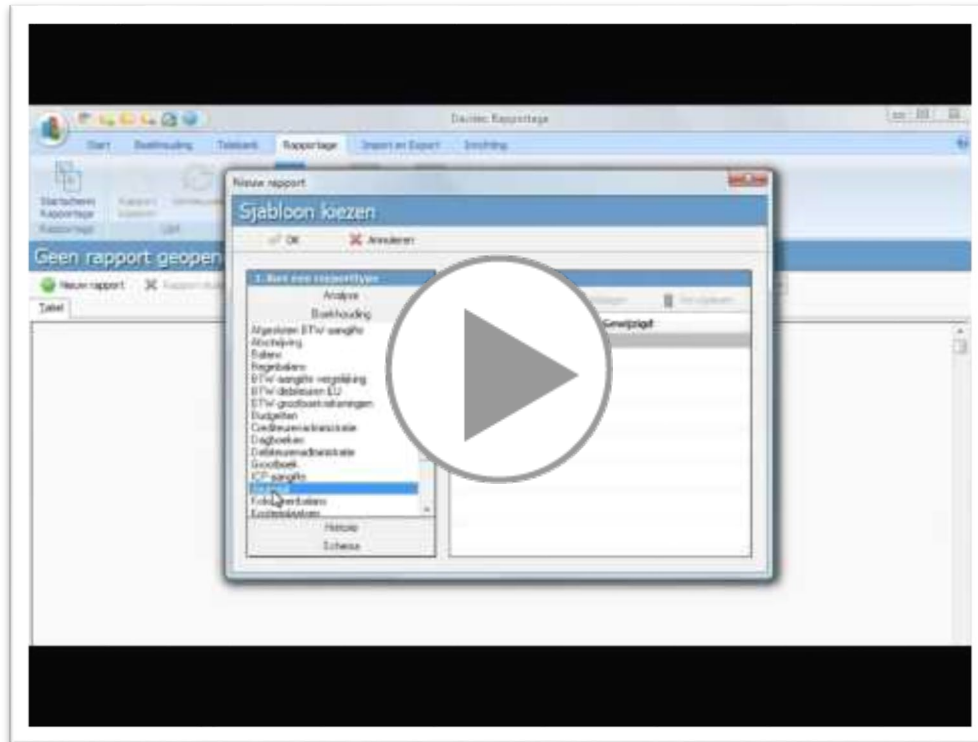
Davilex Rapportage

Start
Boekhouding
Takbank
Rapportage
Import en Export
Inrichting

Startscherm Rapportage
Rapportage

Geen rapport geopen

Nieuw rapport

Tabel

Nieuw rapport

Sjabloon kiezen

OK
Annuleren

1. Kies een rapporttype
Analyse
Boekhouding
Afgesloten BTW aangifte
Afschrijving
Balans
Begrotingen
BTW aangifte vergelijking
BTW debiteuren EU
BTW grootboekrekeningen
Budgetten
Crediteurenadministratie
Dagboeken
Debiteurenadministratie
Grootboek
ICP aangifte
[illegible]
Kolommenbalans
Kostenplaatsen
Historie
Schema

Gewijzigd